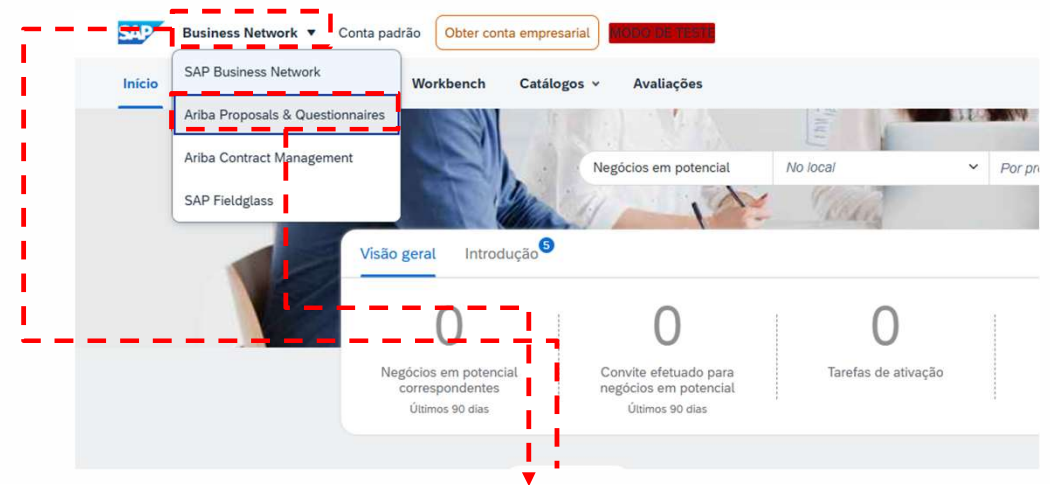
SAP Business Network ▼ Conta padrão Obter conta empresarial MODO DE TESTE

Início Workbench Catálogos ⌄ Avaliações

SAP Business Network
Ariba Proposals & Questionnaires
Ariba Contract Management
SAP Fieldglass

Negócios em potencial No local Por pr

Visão geral Introdução 5

0
Negócios em potencial correspondentes
Últimos 90 dias

0
Convite efetuado para negócios em potencial
Últimos 90 dias

0
Tarefas de ativação